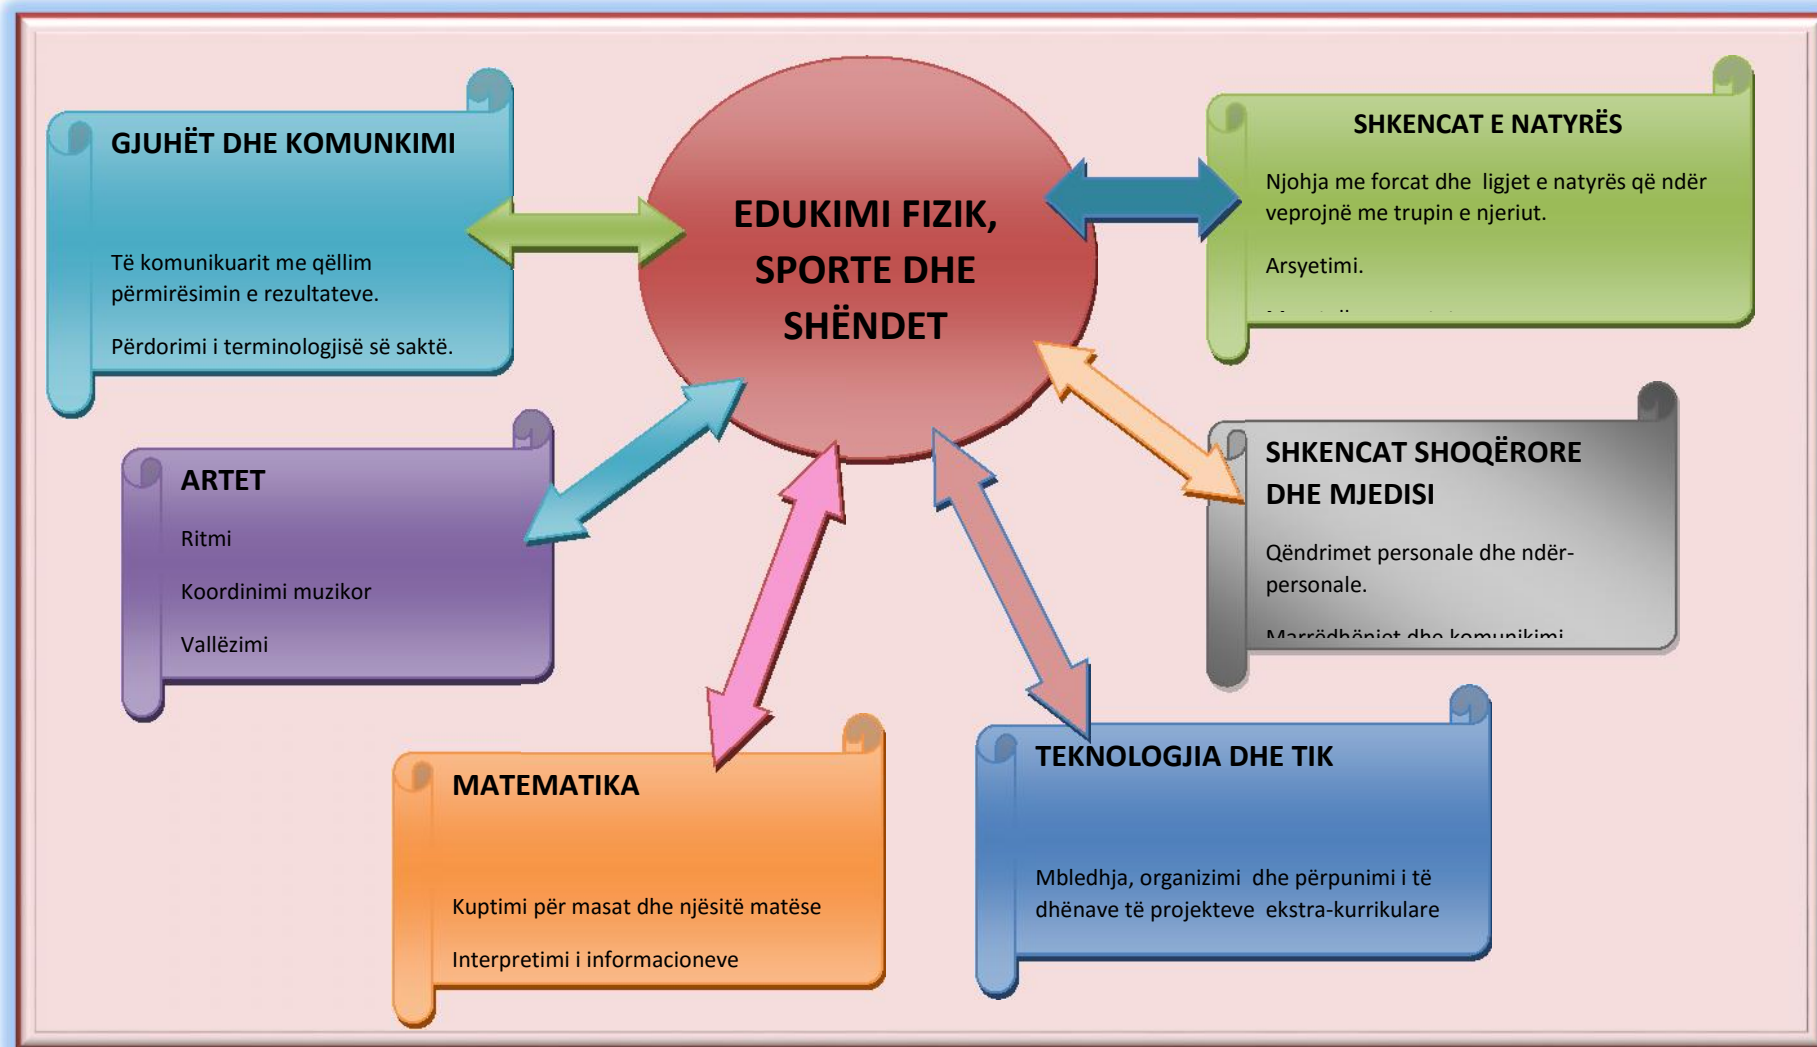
GJUHËT DHE KOMUNKIMI

Të komunikuarit me qëllim përmirësimin e rezultateve.

Përdorimi i terminologjisë së saktë.

EDUKIMI FIZIK, SPORTE DHE SHËNDET

SHKENCAT E NATYRËS

Njohja me forcat dhe ligjet e natyrës që ndër veprojnë me trupin e njeriut.

Arsyetimi.

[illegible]

ARTET

Ritmi

Koordinimi muzikor

Vallëzimi

SHKENCAT SHOQËRORE DHE MJEDISI

Qëndrimet personale dhe ndërpersonale.

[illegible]

MATEMATIKA

Kuptimi për masat dhe njësitë matëse

Interpretimi i informacioneve

TEKNOLOGJIA DHE TIK

Mbledhja, organizimi dhe përpunimi i të dhënave të projekteve ekstra-kurrikulare